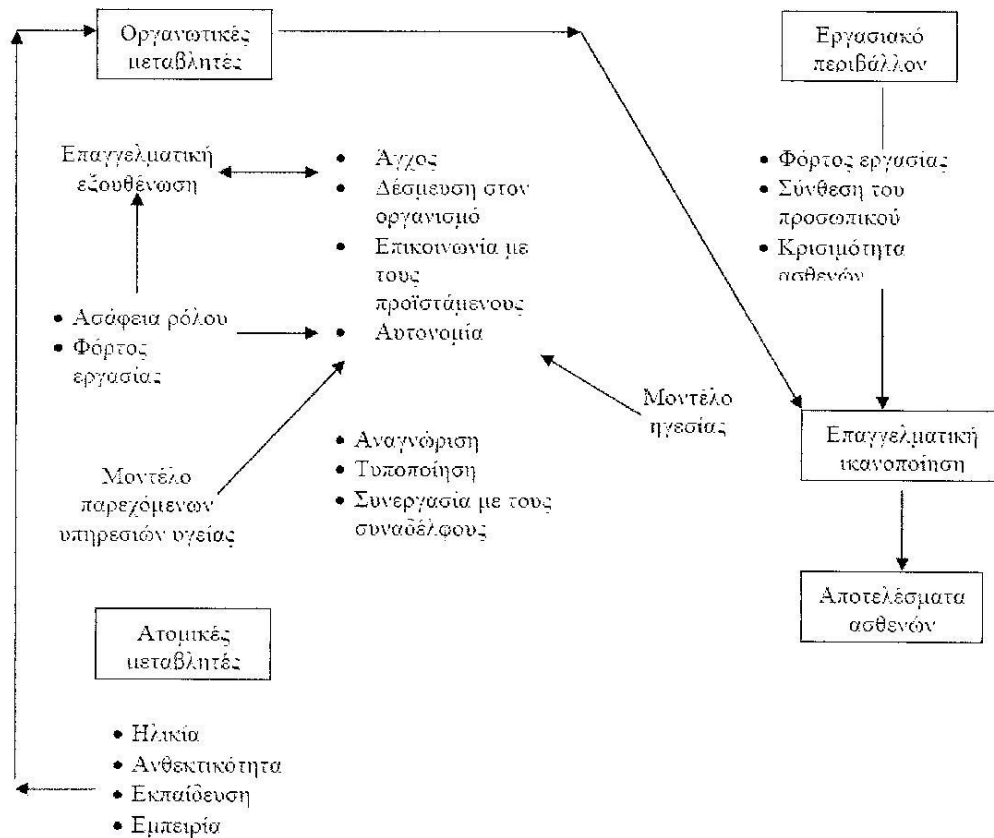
Οργανωτικές μεταβλητές

Εργασιακό περιβάλλον

Επαγγελματική εξουθένωση

• Άγχος
• Δέσμευση στον οργανισμό
• Επικοινωνία με τους προϊστάμενους
• Αυτονομία

• Φόρτος εργασίας
• Σύνθεση του προσωπικού
• Κρισιμότητα ασθενών

• Ασάφεια ρόλου
• Φόρτος εργασίας

Μοντέλο ηγεσίας

Επαγγελματική ικανοποίηση

• Αναγνώριση
• Τυποποίηση
• Συνεργασία με τους συναδέλφους

Μοντέλο παρεχόμενων υπηρεσιών υγείας

Αποτελέσματα ασθενών

Ατομικές μεταβλητές

• Ηλικία
• Ανθεκτικότητα
• Εκπαίδευση
• Εμπειρία